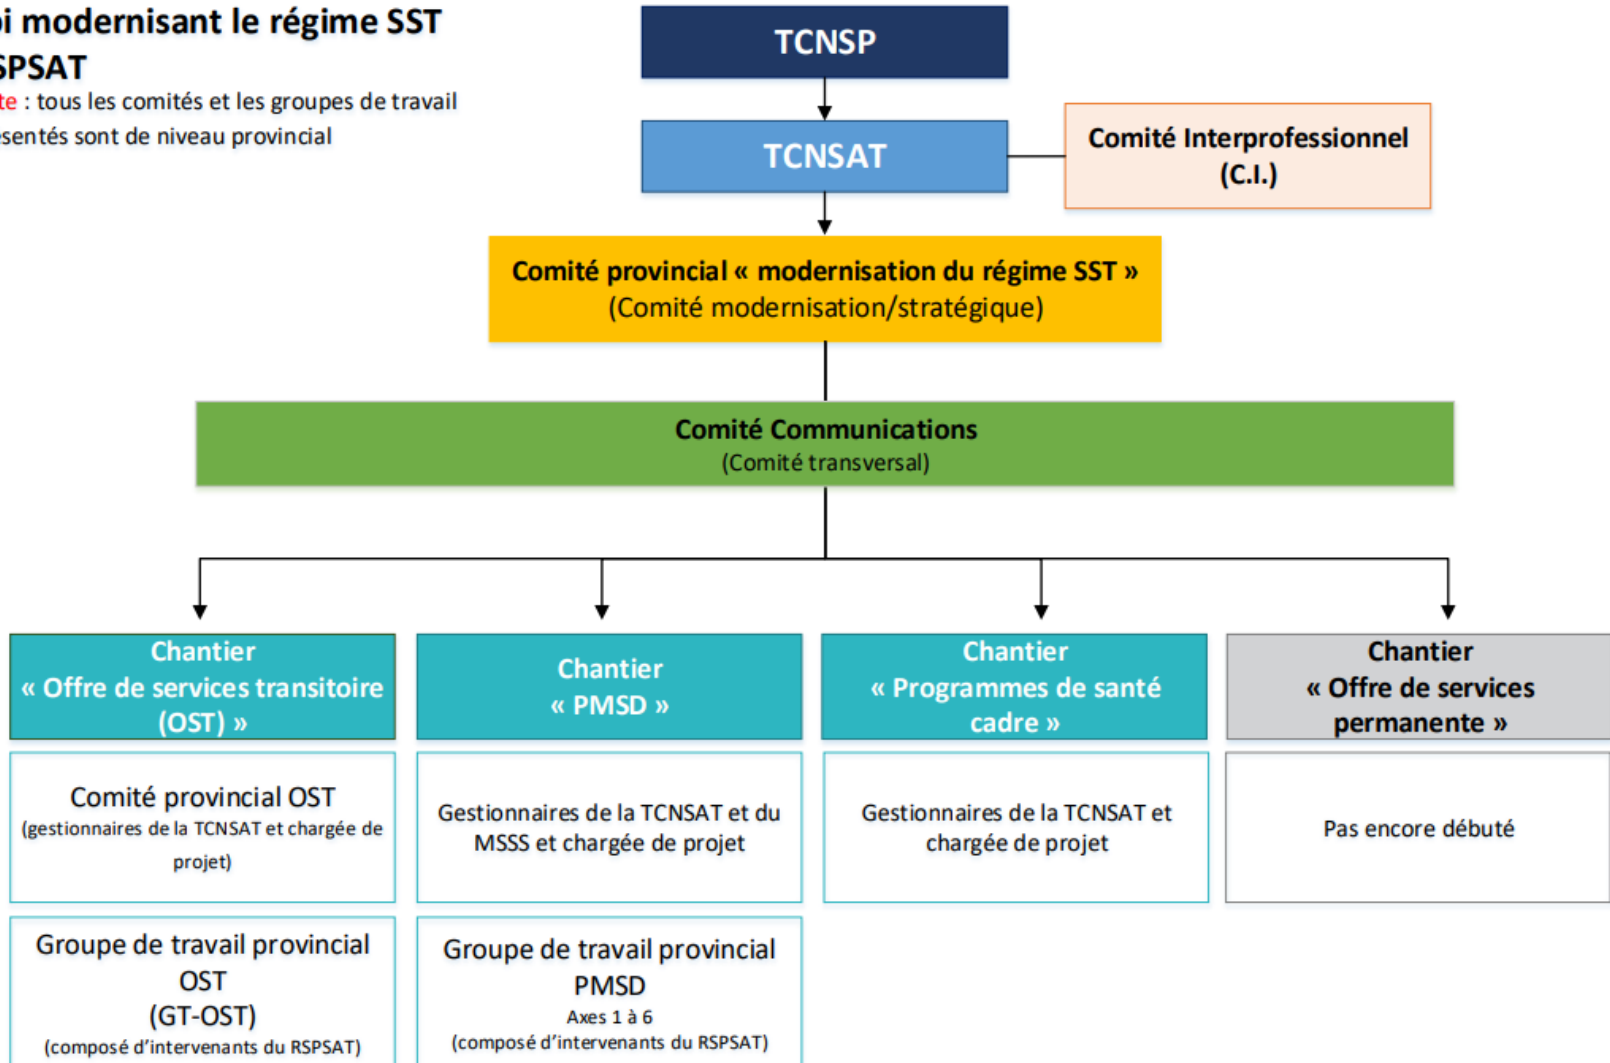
i modernisant le régime SST
SPSAT
te : tous les comités et les groupes de travail
sentés sont de niveau provincial

TCNSP

TCNSAT

Comité Interprofessionnel (C.I.)

Comité provincial « modernisation du régime SST »
(Comité modernisation/stratégique)

Comité Communications
(Comité transversal)

Chantier « Offre de services transitoire (OST) »

Chantier « PMSD »

Chantier « Programmes de santé cadre »

Chantier « Offre de services permanente »

Comité provincial OST
(gestionnaires de la TCNSAT et chargée de projet)

Gestionnaires de la TCNSAT et du MSSS et chargée de projet

Gestionnaires de la TCNSAT et chargée de projet

Pas encore débuté

Groupe de travail provincial OST
(GT-OST)
(composé d'intervenants du RSPSAT)

Groupe de travail provincial PMSD
Axes 1 à 6
(composé d'intervenants du RSPSAT)